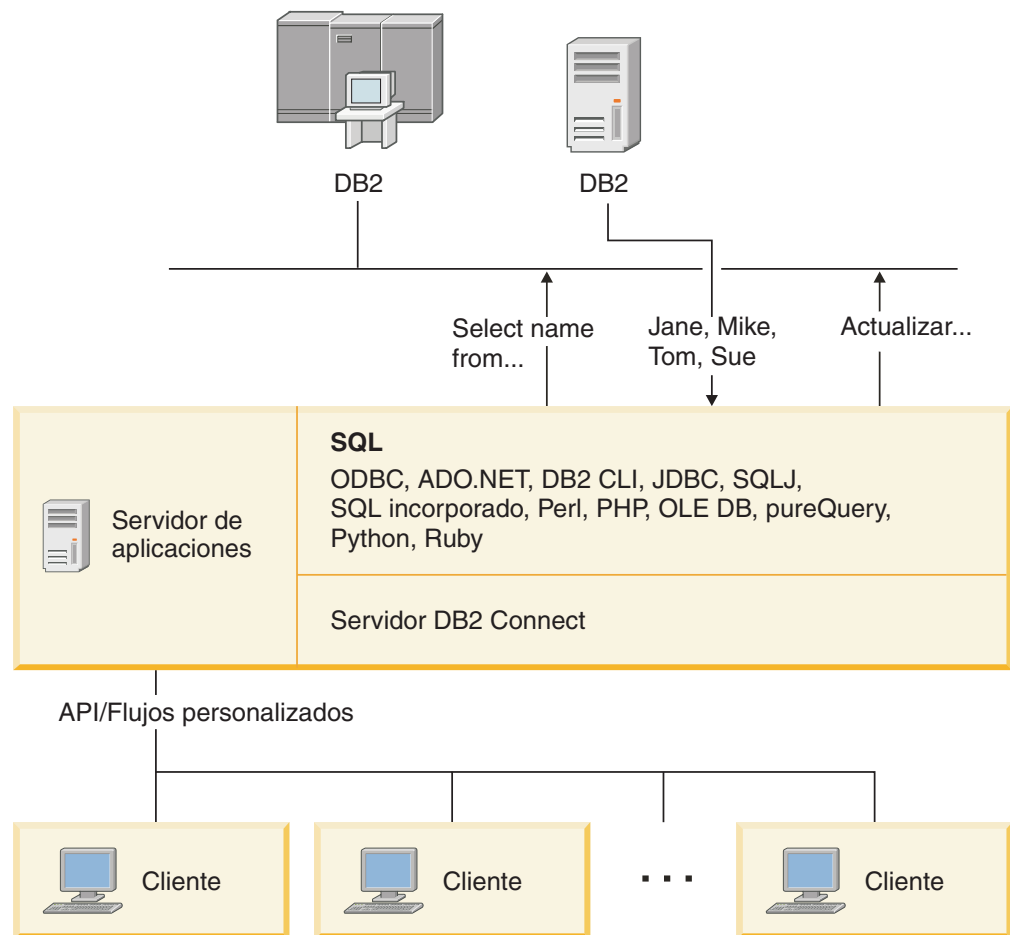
DB2

DB2

Select name from...

Jane, Mike, Tom, Sue

Actualizar...

Servidor de aplicaciones

SQL

ODBC, ADO.NET, DB2 CLI, JDBC, SQLJ, SQL incorporado, Perl, PHP, OLE DB, pureQuery, Python, Ruby

Servidor DB2 Connect

API/Flujos personalizados

Cliente

Cliente

...

Cliente